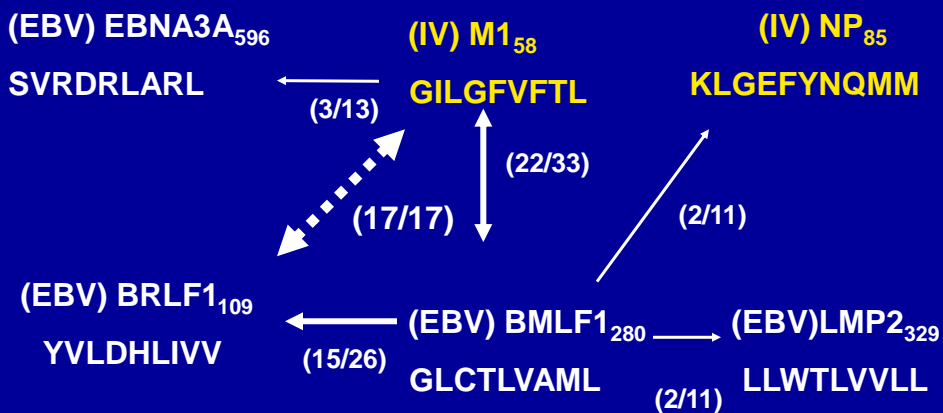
(EBV) EBNA3A$_{596}$
SVRDRLARL

(IV) M1$_{58}$
GILGFVFTL

(IV) NP$_{85}$
KLGEFYNQMM

(3/13)

(22/33)

(17/17)

(2/11)

(EBV) BRLF1$_{109}$
YVLDHLIVV

(15/26)

(EBV) BMLF1$_{280}$
GLCTLVAML

(EBV)LMP2$_{329}$
LLWTLVVLL

(2/11)